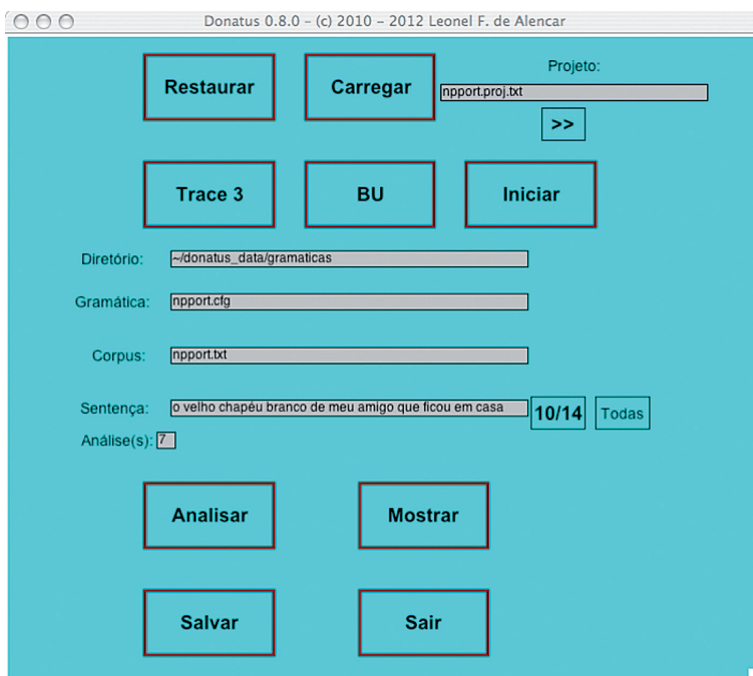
Donatus 0.8.0 – (c) 2010 – 2012 Leonel F. de Alencar

Restaurar

Carregar

Projeto:

npport.proj.txt

>>

Trace 3

BU

Iniciar

Diretório: ~/donatus_data/gramaticas

Gramática: npport.cfg

Corpus: npport.txt

Sentença: o velho chapéu branco de meu amigo que ficou em casa

10/14

Todas

Análise(s): 7

Analisar

Mostrar

Salvar

Sair